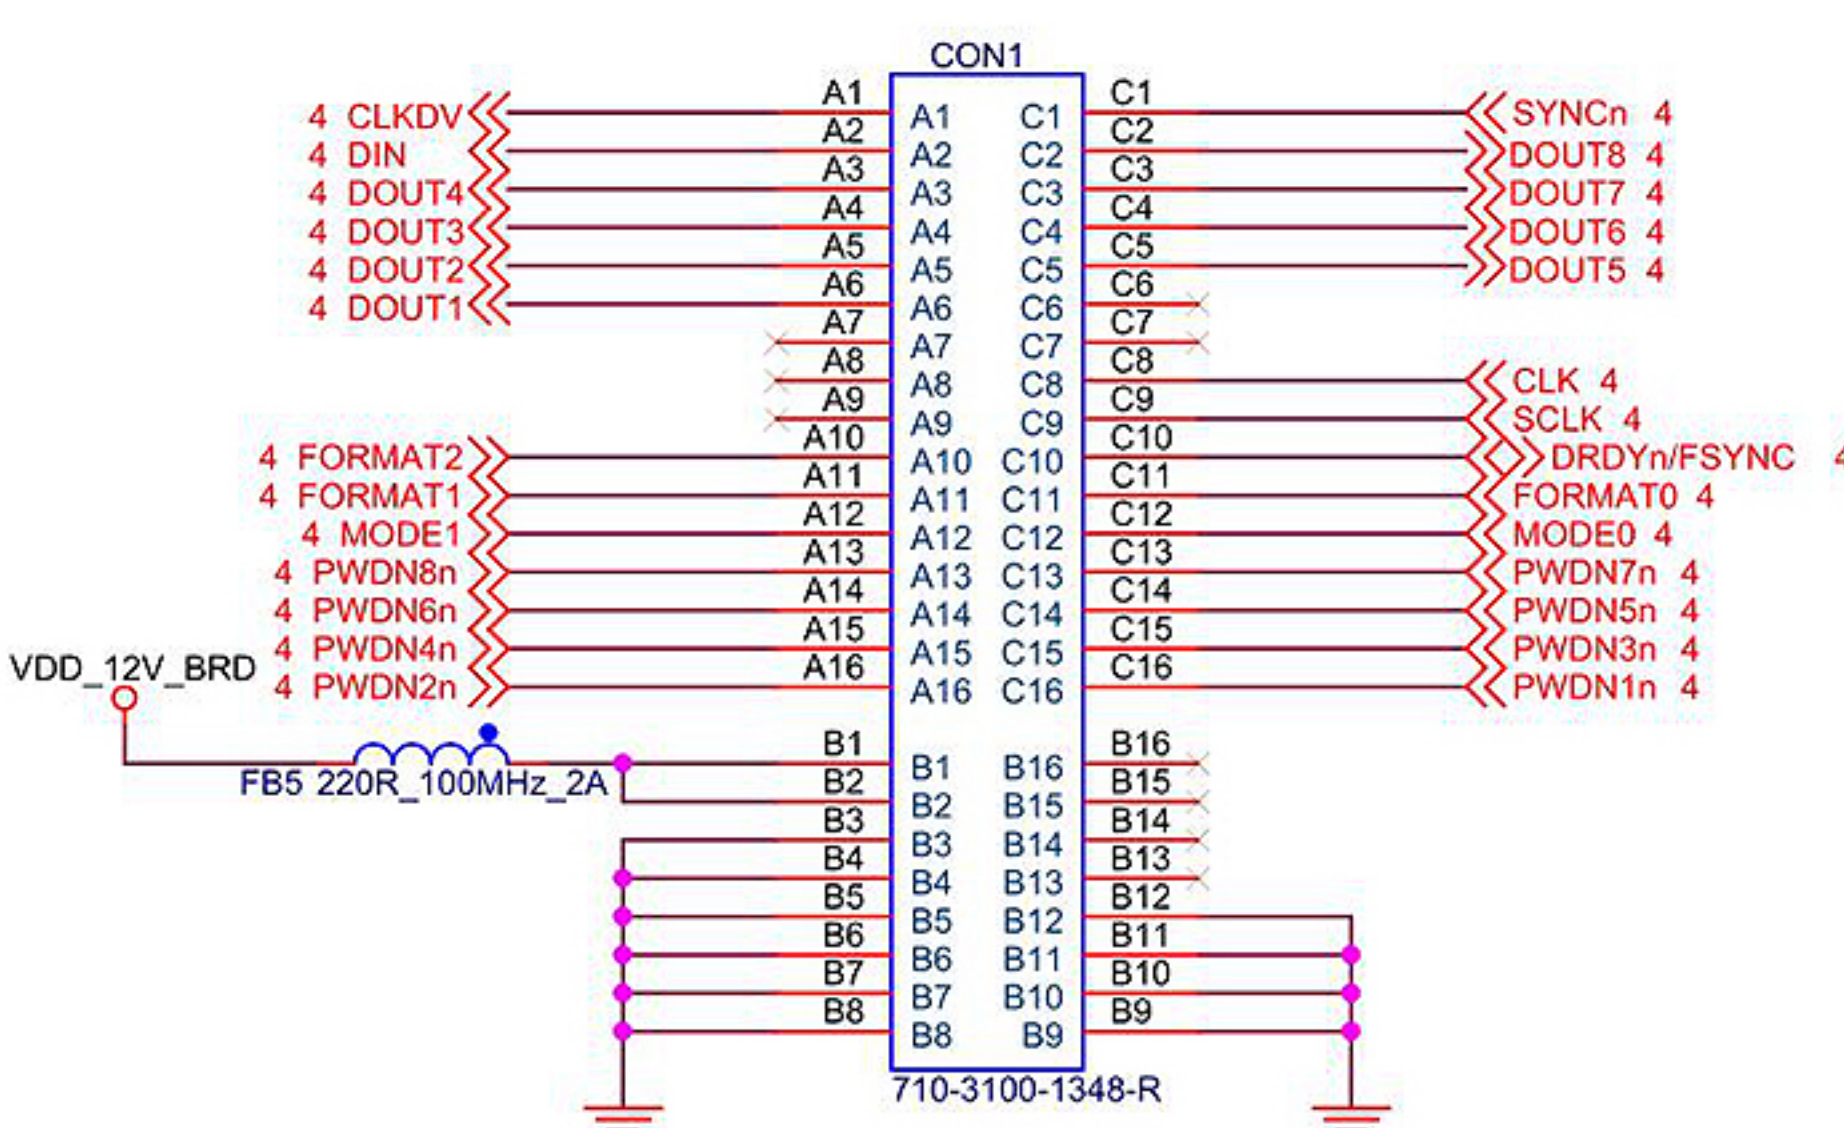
CON1

4 CLKDV
4 DIN
4 DOUT4
4 DOUT3
4 DOUT2
4 DOUT1
4 FORMAT2
4 FORMAT1
4 MODE1
4 PWDN8n
4 PWDN6n
4 PWDN4n
4 PWDN2n
VDD_12V_BRD
FB5 220R_100MHz_2A

A1 A2 A3 A4 A5 A6 A7 A8 A9 A10 A11 A12 A13 A14 A15 A16
B1 B2 B3 B4 B5 B6 B7 B8

A1 A2 A3 A4 A5 A6 A7 A8 A9 A10 A11 A12 A13 A14 A15 A16
B1 B2 B3 B4 B5 B6 B7 B8

C1 C2 C3 C4 C5 C6 C7 C8 C9 C10 C11 C12 C13 C14 C15 C16
B16 B15 B14 B13 B12 B11 B10 B9

C1 C2 C3 C4 C5 C6 C7 C8 C9 C10 C11 C12 C13 C14 C15 C16
B16 B15 B14 B13 B12 B11 B10 B9

SYNCn 4
DOUT8 4
DOUT7 4
DOUT6 4
DOUT5 4
CLK 4
SCLK 4
DRDYn/FSYNC 4
FORMAT0 4
MODE0 4
PWDN7n 4
PWDN5n 4
PWDN3n 4
PWDN1n 4

710-3100-1348-R